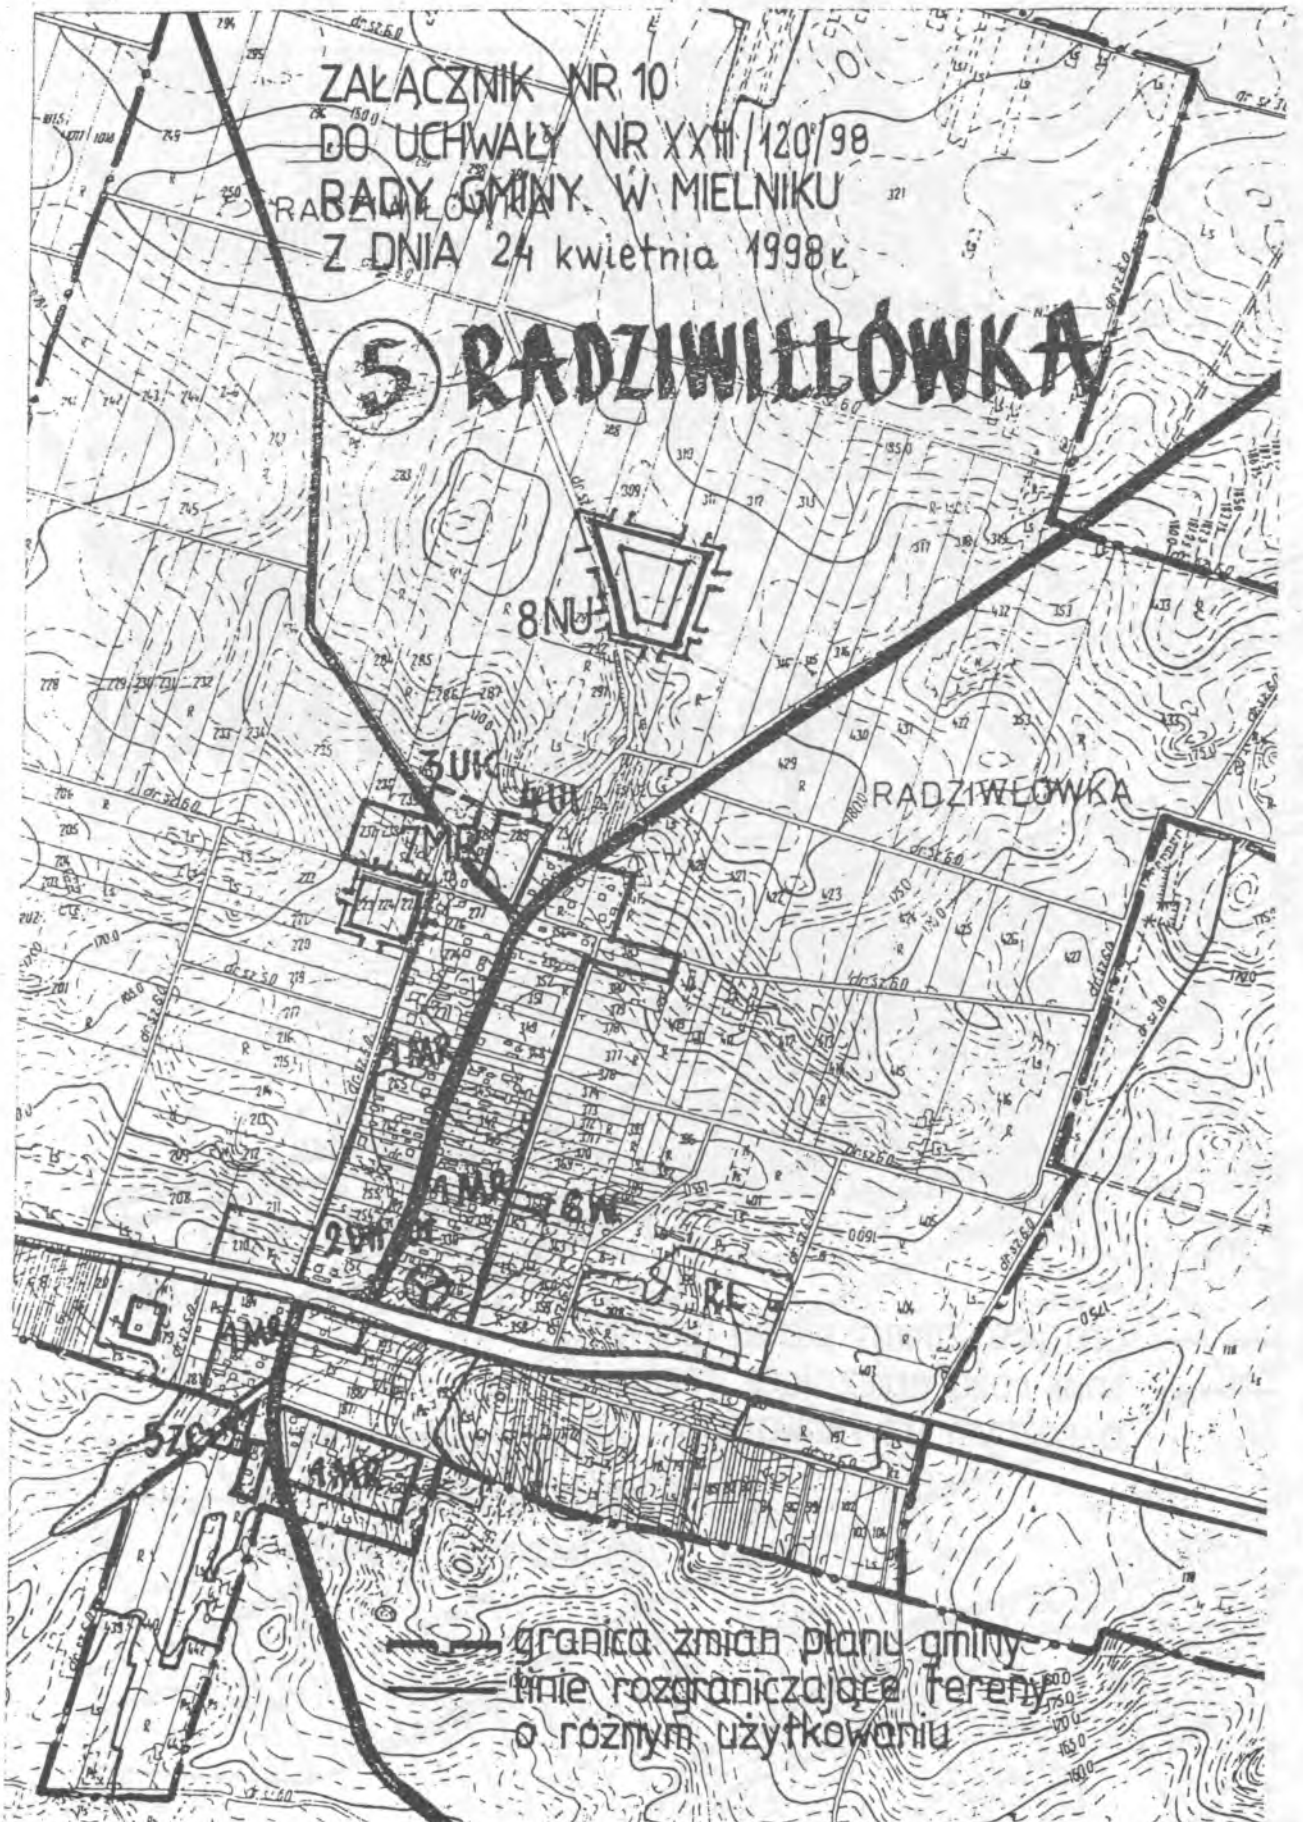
ZAŁĄCZNIK NR 10
DO UCHWAŁY NR XXIII/120/98
RADY GMINY W MIELNIKU
Z DNIA 24 kwietnia 1998 r.

5 RADZIWIŁŁÓWKA

RADZIWIŁÓWKA

RADZIWŁÓWKA

8NU

3UK

1MR

1MR

1MR

2UK

6W

8RL

1MR

5ZC

1MR

granica zmian planu gminy
linie rozgraniczające tereny o różnym użytkowaniu